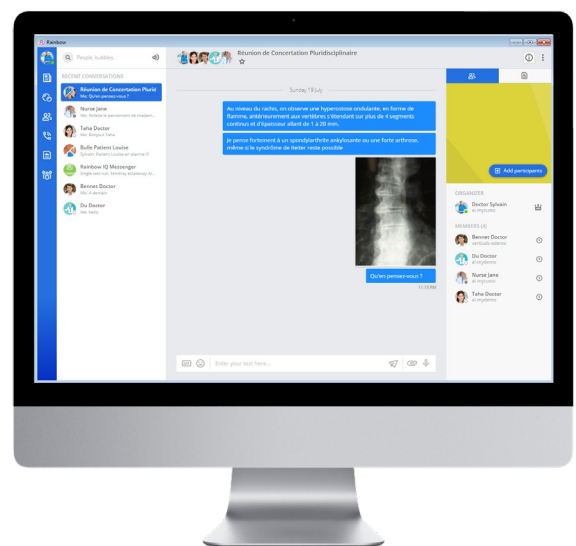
Rainbow

People, bubbles...

RECENT CONVERSATIONS

Réunion de Concertation Pluridi
Moi: Qu'en pensez-vous ?

Nurse Jane
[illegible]

Taha Doctor
Moi: Bonjour Taha

Bulle Patient Louise
Sylvain: Patient Louise en alarme !!

Rainbow IQ Messenger
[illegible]

Bennet Doctor
Moi: A demain

Du Doctor
Moi: Hello

Réunion de Concertation Pluridisciplinaire

Sunday 19 July

Au niveau du rachis, on observe une hyperostose ondulante, en forme de flamme, antérieurement aux vertèbres s'étendant sur plus de 4 segments continus et d'épaisseur allant de 1 à 20 mm.

Je pense fortement à un spondylarthrite ankylosante ou une forte arthrose, même si le syndrome de Rotter reste possible

Qu'en pensez-vous ?

11:11 PM

Enter your text here...

Add participants

ORGANIZER

Doctor Sylvain
at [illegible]

MEMBERS (4)

Bennet Doctor
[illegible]

Du Doctor
at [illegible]

Nurse Jane
at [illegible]

Taha Doctor
at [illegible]